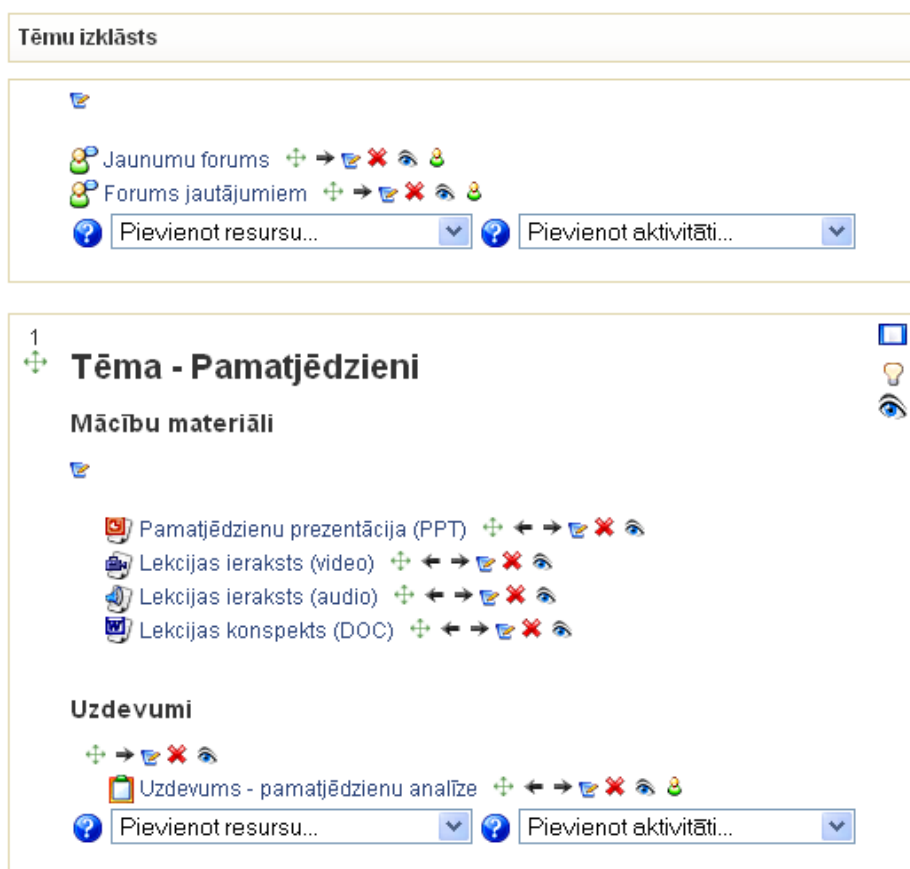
Tēmu izklāsts

Jaunumu forums
Forums jautājumiem
Pievienot resursu... Pievienot aktivitāti...

1

Tēma - Pamatjēdzieni

Mācību materiāli

Pamatjēdzienu prezentācija (PPT)
Lekcijas ieraksts (video)
Lekcijas ieraksts (audio)
Lekcijas konspekts (DOC)

Uzdevumi

Uzdevums - pamatjēdzienu analīze
Pievienot resursu... Pievienot aktivitāti...